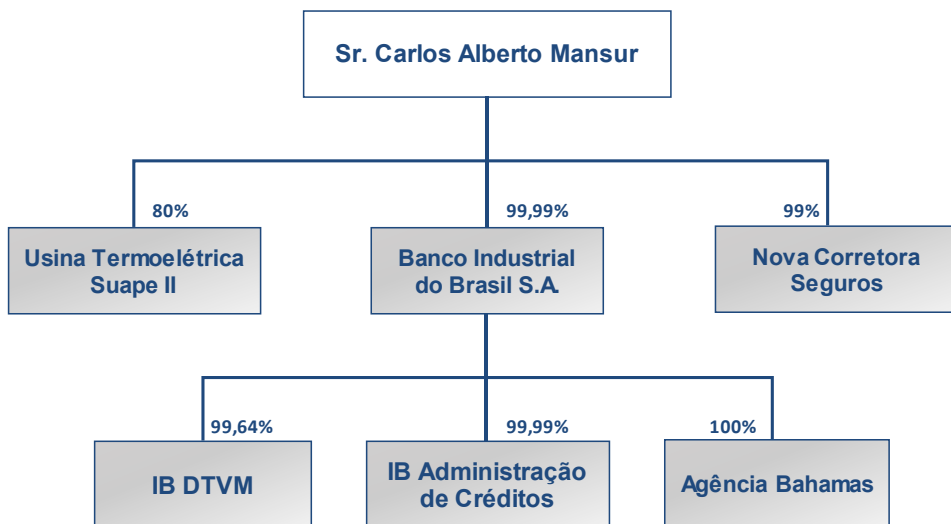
Sr. Carlos Alberto Mansur

80%

Usina Termoelétrica Suape II

99,99%

Banco Industrial do Brasil S.A.

99%

Nova Corretora Seguros

99,64%

IB DTVM

99,99%

IB Administração de Créditos

100%

Agência Bahamas